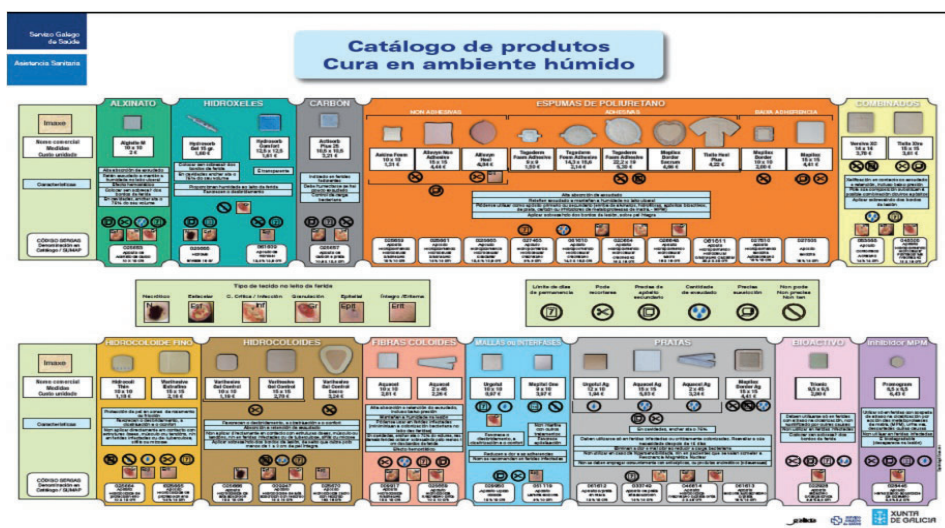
Servizo Galego de Saúde

Asistencia Sanitaria

Catálogo de produtos
Cura en ambiente húmido

ALXINATO

HIDROXELES

CARBÓN

ESPUMAS DE POLIURETANO

NON ADHESIVAS

ADHESIVAS

SILVA ADHERENCIA

COMBINADOS

Imaxe

Nome comercial
Medidas
Custo unidade

Características

CÓDIGO SERGAS
Denominación en Catálogo / SUMAP

Algisite M
10 x 10
2 €

Hydrosorb
Activet
Allevyn
Tegaderm Foam Adhesive
Mepilex Border
Tielle Xtra

Tipo de tecido no leito da ferida

Necrótico
Esfacelar
C. Crítica / Infección
Granulación
Epitelial
Íntegro / Eritema

Límite de días de permanencia
Pode recortarse
Precisa de apósito secundario
Cantidade de exsudado
Precisa axustarse
Non pode /Non precisa Non ten

HIDROCOLOIDE FINO

HIDROCOLOIDES

FIBRAS COLOIDES

MALLAS OU INTERFASES

PRATAS

BIOACTIVO

Inhibidor MPM

Imaxe

Nome comercial
Medidas
Custo unidade

Características

CÓDIGO SERGAS
Denominación en Catálogo / SUMAP

Hydrocoll
Varihesive Gel Control
Aquacel
Urgotul
Mepitel One
Urgotul Ag
Aquacel Ag
Acticoat
Mepilex Border Ag
Urgostart
Promogran
Promogran

XUNTA DE GALICIA